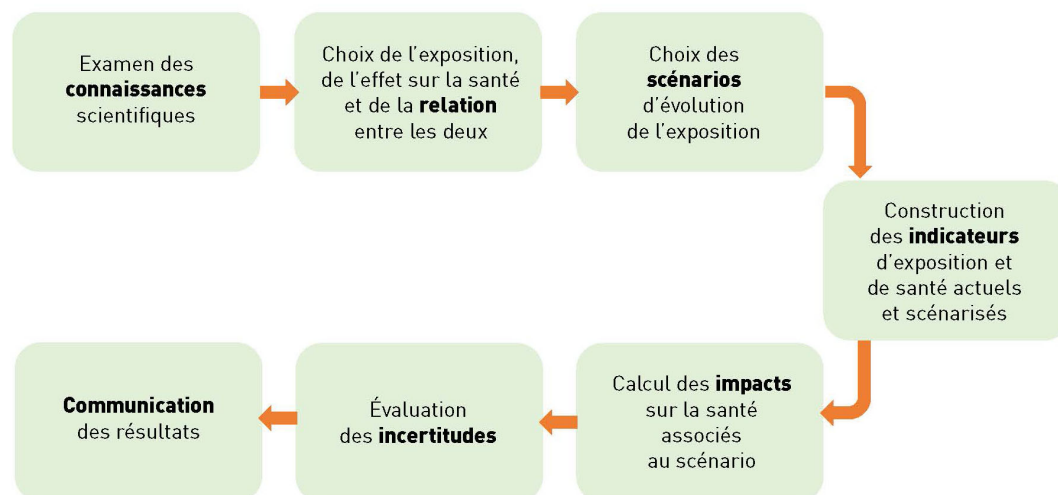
Examen des connaissances scientifiques

Choix de l’exposition, de l’effet sur la santé et de la relation entre les deux

Choix des scénarios d’évolution de l’exposition

Construction des indicateurs d’exposition et de santé actuels et scénarisés

Calcul des impacts sur la santé associés au scénario

Évaluation des incertitudes

Communication des résultats